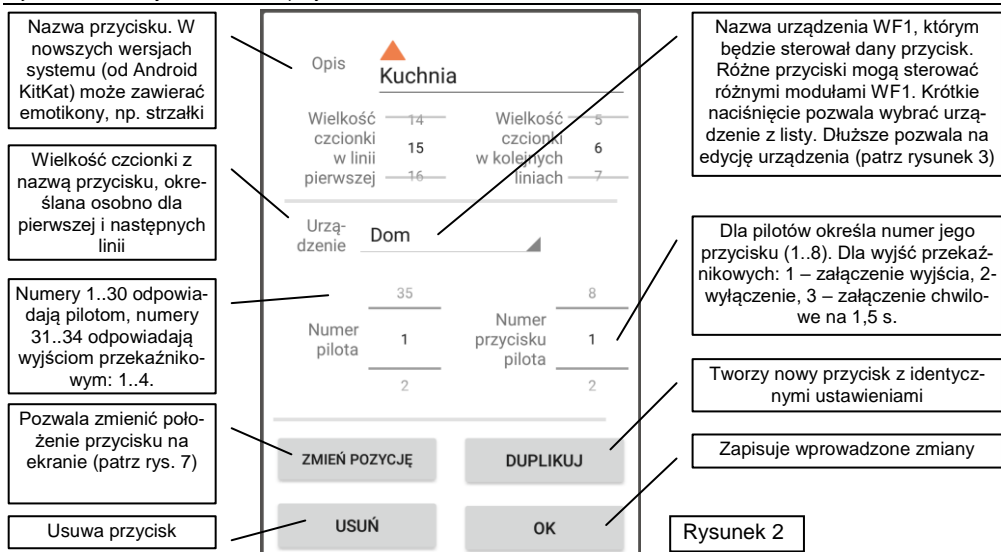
Nazwa przycisku. W nowszych wersjach systemu (od Android KitKat) może zawierać emotikony, np. strzałki

Wielkość czcionki z nazwą przycisku, określana osobno dla pierwszej i następnych linii

Numery 1..30 odpowiadają pilotom, numery 31..34 odpowiadają wyjściom przekaźnikowym: 1..4.

Pozwala zmienić położenie przycisku na ekranie (patrz rys. 7)

Usuwa przycisk

Opis

Kuchnia

| Wielkość czcionki w linii pierwszej | 14 | Wielkość czcionki w kolejnych liniach | 5 |
|---|---|---|---|
| | 15 | | 6 |
| | 16 | | 7 |

Urządzenie Dom

| Numer pilota | 35 | Numer przycisku pilota | 8 |
|---|---|---|---|
| | 1 | | 1 |
| | 2 | | 2 |

ZMIEŃ POZYCJĘ

DUPLIKUJ

USUŃ

OK

Nazwa urządzenia WF1, którym będzie sterował dany przycisk. Różne przyciski mogą sterować różnymi modułami WF1. Krótkie naciśnięcie pozwala wybrać urządzenie z listy. Dłuższe pozwala na edycję urządzenia (patrz rysunek 3)

Dla pilotów określa numer jego przycisku (1..8). Dla wyjść przekaźnikowych: 1 – załączenie wyjścia, 2- wyłączenie, 3 – załączenie chwilowe na 1,5 s.

Tworzy nowy przycisk z identycznymi ustawieniami

Zapisuje wprowadzone zmiany

Rysunek 2